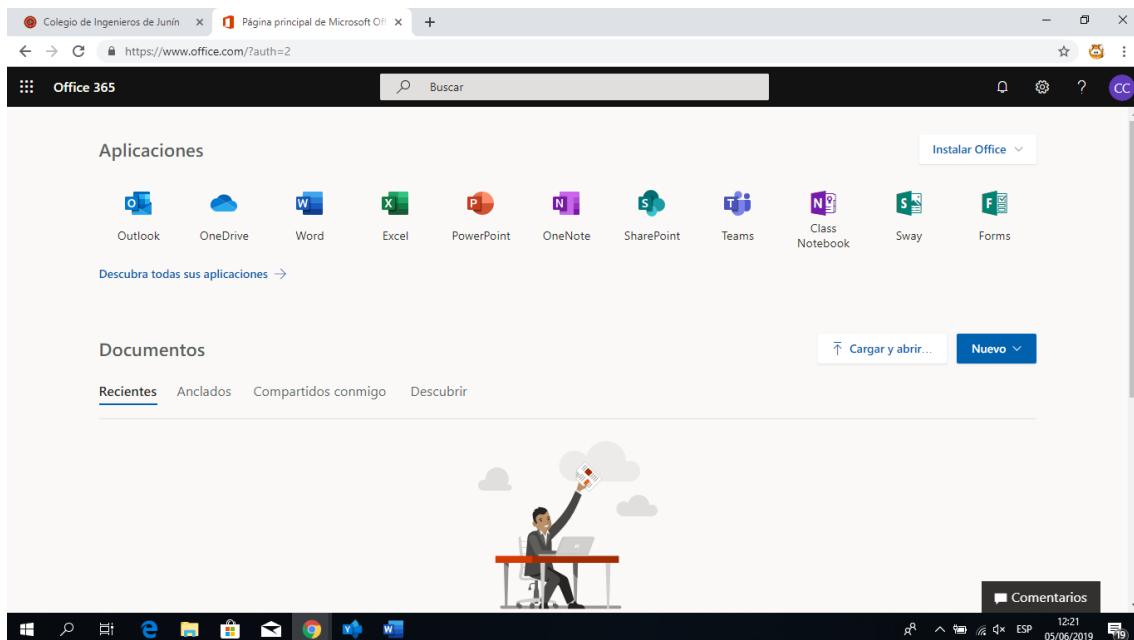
Colegio de Ingenieros de Junín ×
Página principal de Microsoft Off ×
+

https://www.office.com/?auth=2

Office 365
Buscar
CC

Aplicaciones
Instalar Office

Outlook
OneDrive
Word
Excel
PowerPoint
OneNote
SharePoint
Teams
Class Notebook
Sway
Forms

Descubra todas sus aplicaciones →

Documentos
Cargar y abrir...
Nuevo

Recientes
Anclados
Compartidos conmigo
Descubrir

Comentarios

ESP
12:21
05/06/2019
19